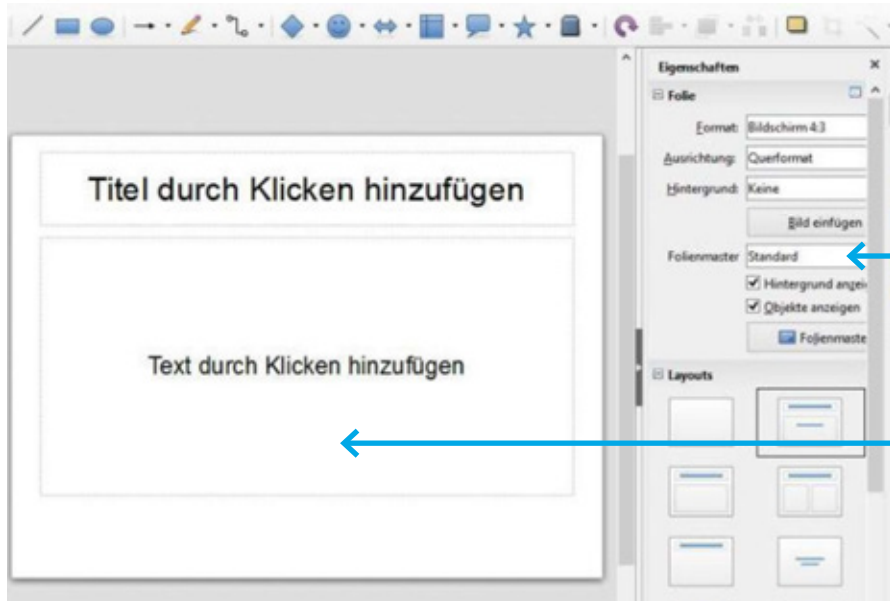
Titel durch Klicken hinzufügen

Text durch Klicken hinzufügen

Eigenschaften

Folie

Format: Bildschirm 4:3

Ausrichtung: Querformat

Hintergrund: Keine

Bild einfügen

Folienmaster Standard

Hintergrund anzei

Objekte anzeigen

Folienmaste

Layouts